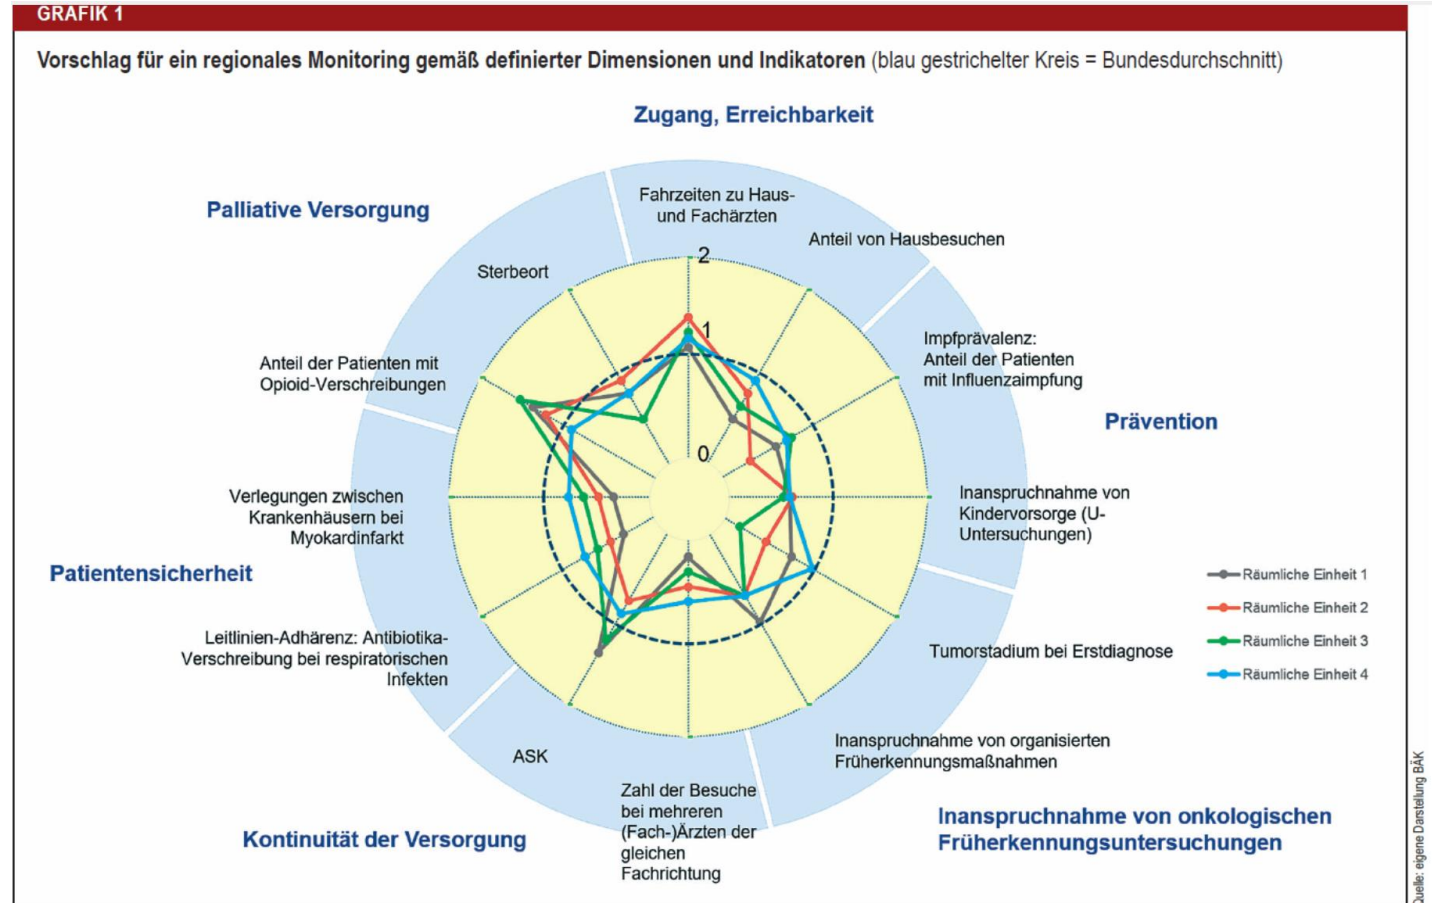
GRAFIK 1

Vorschlag für ein regionales Monitoring gemäß definierter Dimensionen und Indikatoren (blau gestrichelter Kreis = Bundesdurchschnitt)

Zugang, Erreichbarkeit

Palliative Versorgung

Fahrzeiten zu Haus- und Fachärzten

Anteil von Hausbesuchen

Sterbeort

2

1

0

Anteil der Patienten mit Opioid-Verschreibungen

Impfprävalenz: Anteil der Patienten mit Influenzaimpfung

Prävention

Verlegungen zwischen Krankenhäusern bei Myokardinfarkt

Inanspruchnahme von Kindervorsorge (U-Untersuchungen)

Patientensicherheit

Räumliche Einheit 1
Räumliche Einheit 2
Räumliche Einheit 3
Räumliche Einheit 4

Leitlinien-Adhärenz: Antibiotika-Verschreibung bei respiratorischen Infekten

Tumorstadium bei Erstdiagnose

ASK

Inanspruchnahme von organisierten Früherkennungsmaßnahmen

Zahl der Besuche bei mehreren (Fach-)Ärzten der gleichen Fachrichtung

Kontinuität der Versorgung

Inanspruchnahme von onkologischen Früherkennungsuntersuchungen

Quelle: eigene Darstellung BÄK